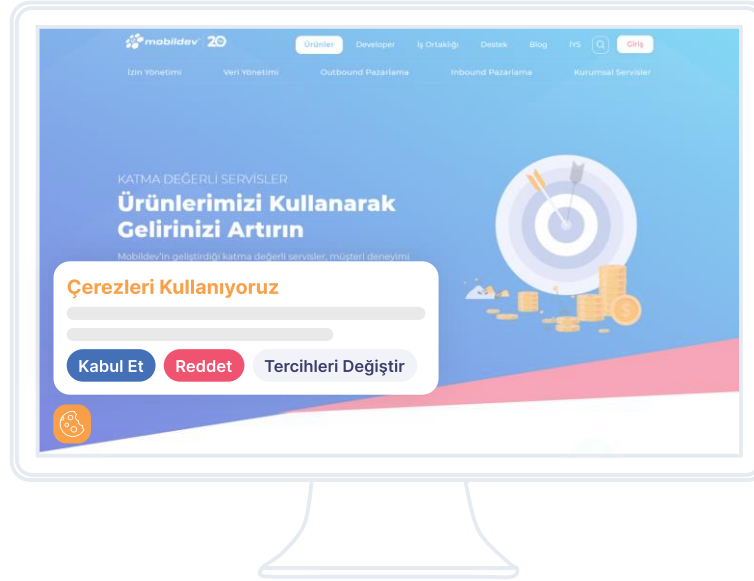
mobildev 20

Ürünler Developer İş Ortaklığı Destek Blog İYS Giriş

İzin Yönetimi Veri Yönetimi Outbound Pazarlama Inbound Pazarlama Kurumsal Servisler

KATMA DEĞERLİ SERVİSLER

Ürünlerimizi Kullanarak Gelirinizi Artırın

Mobildev'in geliştirdiği katma değerli servisler, müşteri deneyimi

Çerezleri Kullanıyoruz

Kabul Et Reddet Tercihleri Değiştir